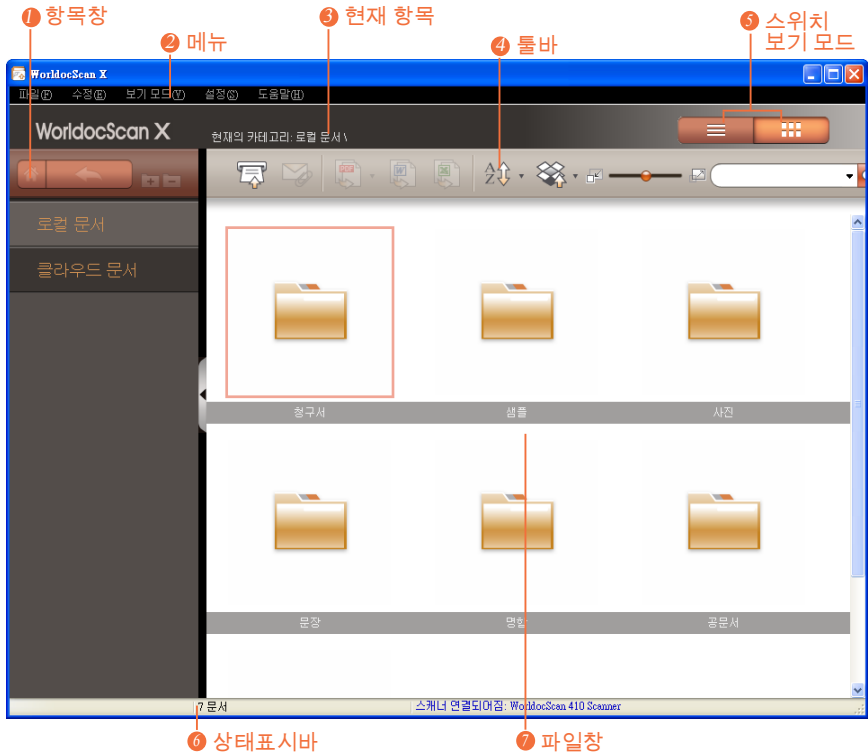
1 항목창
2 메뉴
3 현재 항목
4 툴바
5 스위치 보기 모드

WorldocScan X

파일(F) 수정(E) 보기 모드(V) 설정(S) 도움말(H)

WorldocScan X
현재의 카테고리: 로컬 문서 \

로컬 문서
클라우드 문서

청구서
샘플
사진
문장
명함
공문서

7 문서
스캐너 연결되어짐: WorldocScan 410 Scanner

6 상태표시바
7 파일창